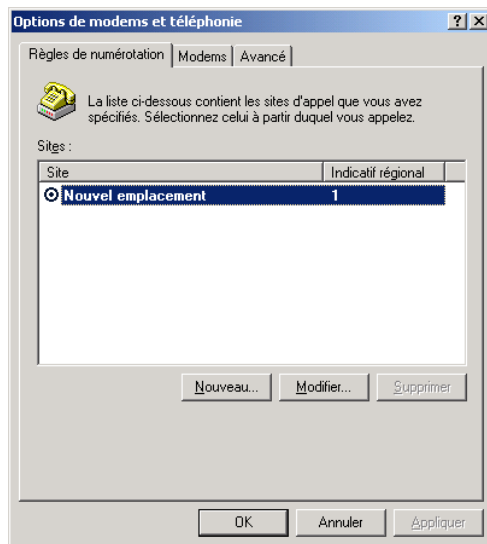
Options de modems et téléphonie

?
X

Règles de numérotation
Modems
Avancé

La liste ci-dessous contient les sites d'appel que vous avez spécifiés. Sélectionnez celui à partir duquel vous appelez.

Sites :

| Site | Indicatif régional |
|---|---|
| Nouvel emplacement | 1 |

Nouveau...
Modifier...
Supprimer

OK
Annuler
Appliquer